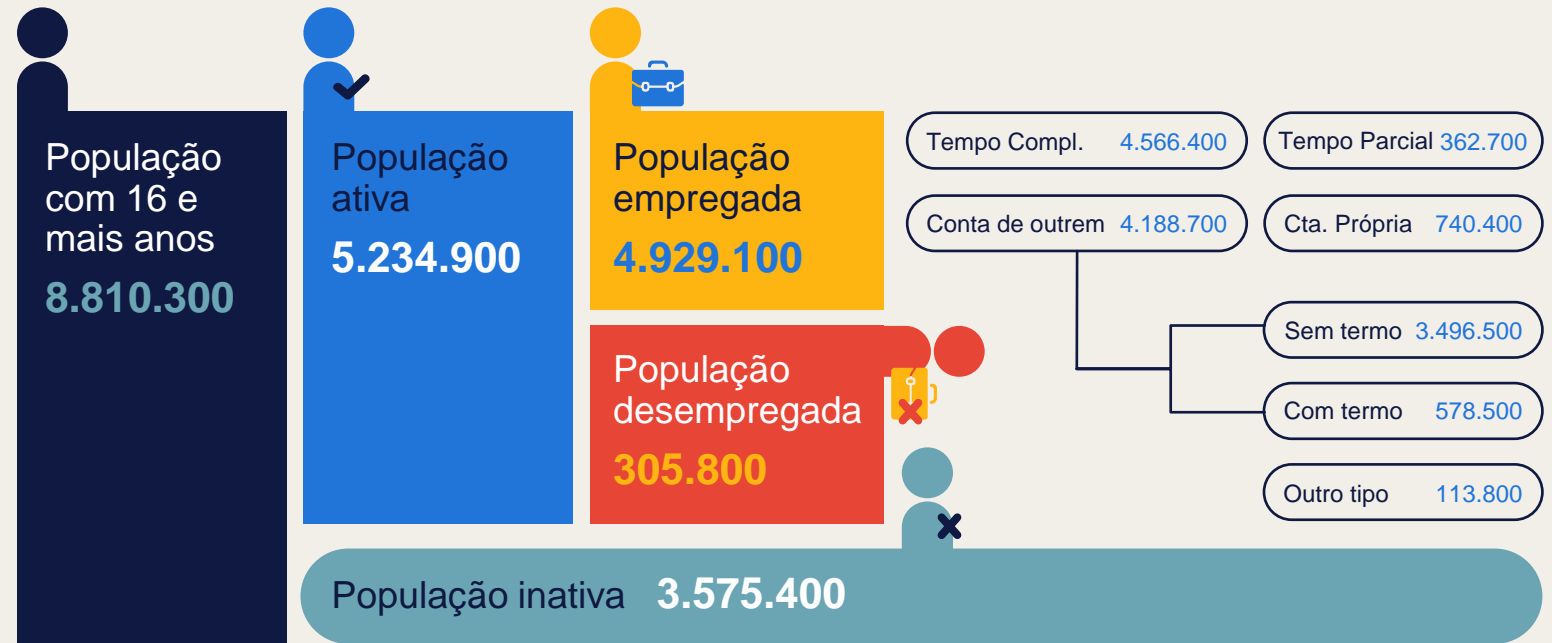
População com 16 e mais anos
8.810.300

População ativa
5.234.900

População empregada
4.929.100

População desempregada
305.800

Tempo Compl. 4.566.400

Tempo Parcial 362.700

Conta de outrem 4.188.700

Cta. Própria 740.400

Sem termo 3.496.500

Com termo 578.500

Outro tipo 113.800

População inativa 3.575.400